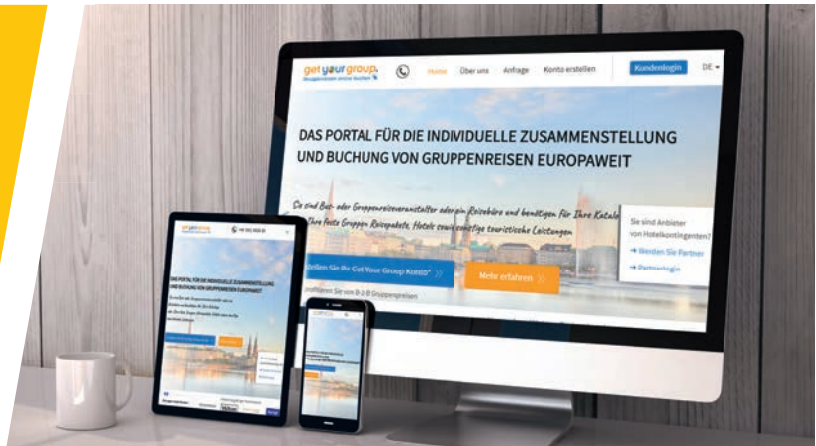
get your group
Gruppenreisen online buchen

Home Über uns Anfrage Konto erstellen Kundenlogin DE

DAS PORTAL FÜR DIE INDIVIDUELLE ZUSAMMENSTELLUNG UND BUCHUNG VON GRUPPENREISEN EUROPAWEIT

Sie sind Bus- oder Gruppenreiseveranstalter oder ein Reisebüro und benötigen für Ihre Kataloge Ihre feste Gruppen Reisepakete, Hotels sowie sonstige touristische Leistungen

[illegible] Sie Ihr GetYour Group KONTO

Mehr erfahren

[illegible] profitieren Sie von B-2-B Gruppenreisen

Sie sind Anbieter von Hotelkontingenten?
→ Werden Sie Partner
→ Partnerlogin

get your group
+49 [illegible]
DAS PORTAL FÜR DIE INDIVIDUELLE ZUSAMMENSTELLUNG UND BUCHUNG VON GRUPPENREISEN EUROPAWEIT